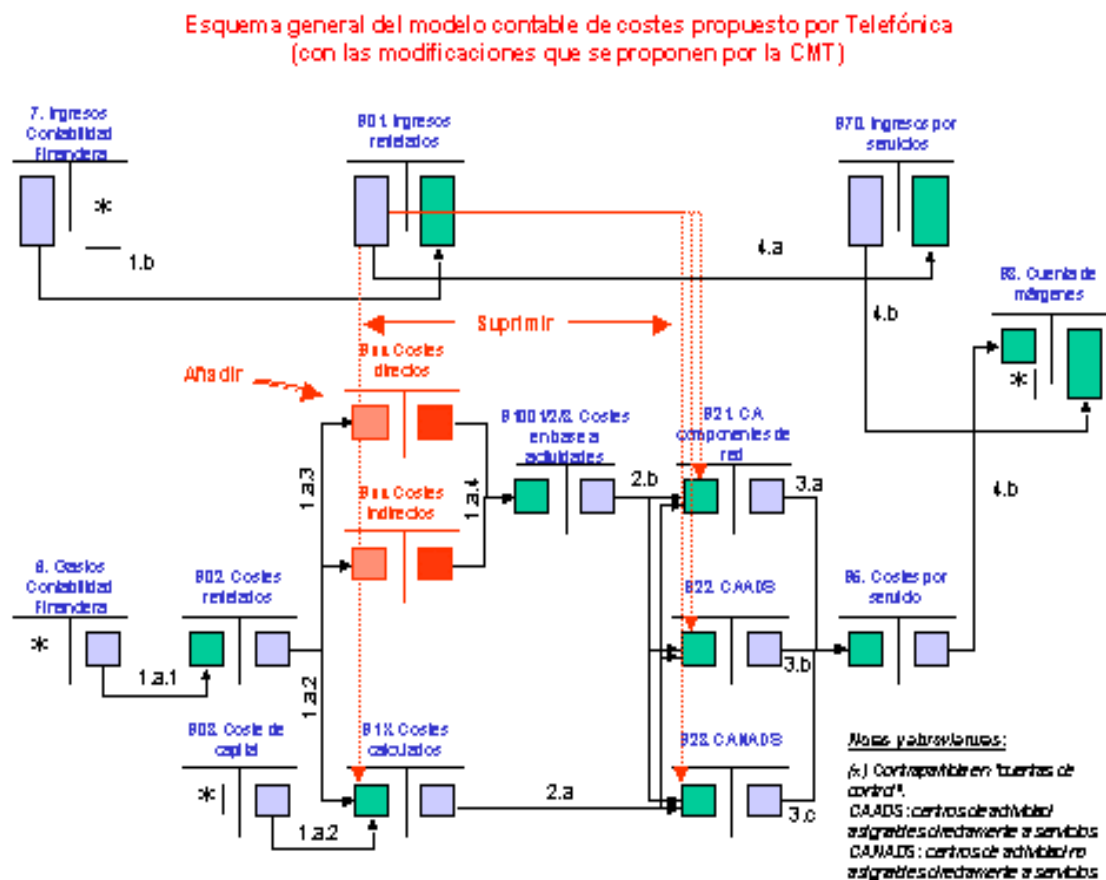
Esquema general del modelo contable de costes propuesto por Telefónica (con las modificaciones que se proponen por la CMT)

7. Ingresos Contabilidad Financiera

*

1.b

801. Ingresos reflejados

870. Ingresos por servicios

4.a

83. Cuenta de márgenes

4.b

Suprimir

Añadir

81x. Costes directos

81x. Costes indirectos

1.a.3

1.a.4

8100/2/3. Costes en base a actividades

2.b

821. CA componentes de red

3.a

4.b

*

6. Gastos Contabilidad Financiera

*

802. Costes reflejados

1.a.1

822. CAADS

86. Costes por servicio

1.a.2

3.b

803. Coste de capital

*

81X. Costes calculados

823. CANADS

2.a

1.a.2

3.c

Notas y abreviaturas:

(*) Contrapartida en "cuentas de control".
CAADS: centros de actividad asignables directamente a servicios.
CANADS: centros de actividad no asignables directamente a servicios.